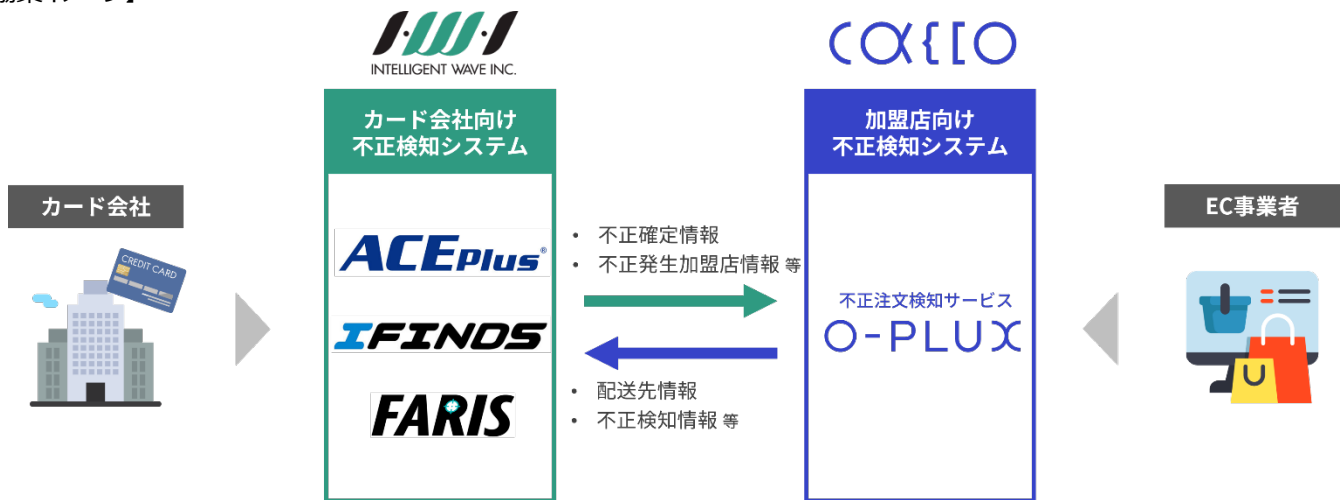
INTELLIGENT WAVE INC.

caccio

カード会社向け不正検知システム

加盟店向け不正検知システム

カード会社

CREDIT CARD

EC事業者

ACEplus®

IFINDS

FARIS

・ 不正確定情報
・ 不正発生加盟店情報 等

・ 配送先情報
・ 不正検知情報 等

不正注文検知サービス

O-PLUX